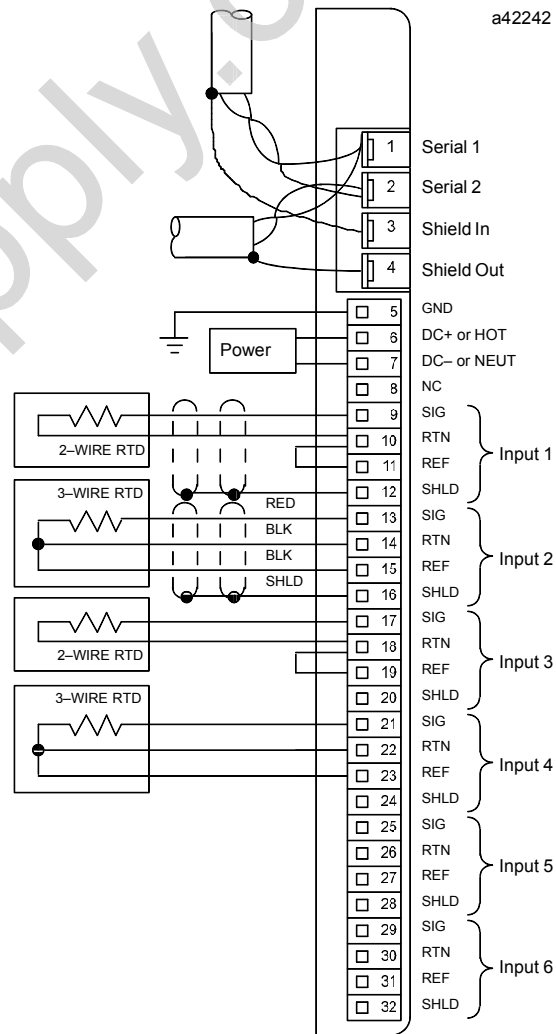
a42242

1 Serial 1
2 Serial 2
3 Shield In
4 Shield Out

5 GND
6 DC+ or HOT
7 DC– or NEUT
8 NC

Power

2–WIRE RTD
9 SIG
10 RTN
11 REF
12 SHLD
Input 1

3–WIRE RTD
RED
BLK
BLK
SHLD
13 SIG
14 RTN
15 REF
16 SHLD
Input 2

2–WIRE RTD
17 SIG
18 RTN
19 REF
20 SHLD
Input 3

3–WIRE RTD
21 SIG
22 RTN
23 REF
24 SHLD
Input 4

25 SIG
26 RTN
27 REF
28 SHLD
Input 5

29 SIG
30 RTN
31 REF
32 SHLD
Input 6